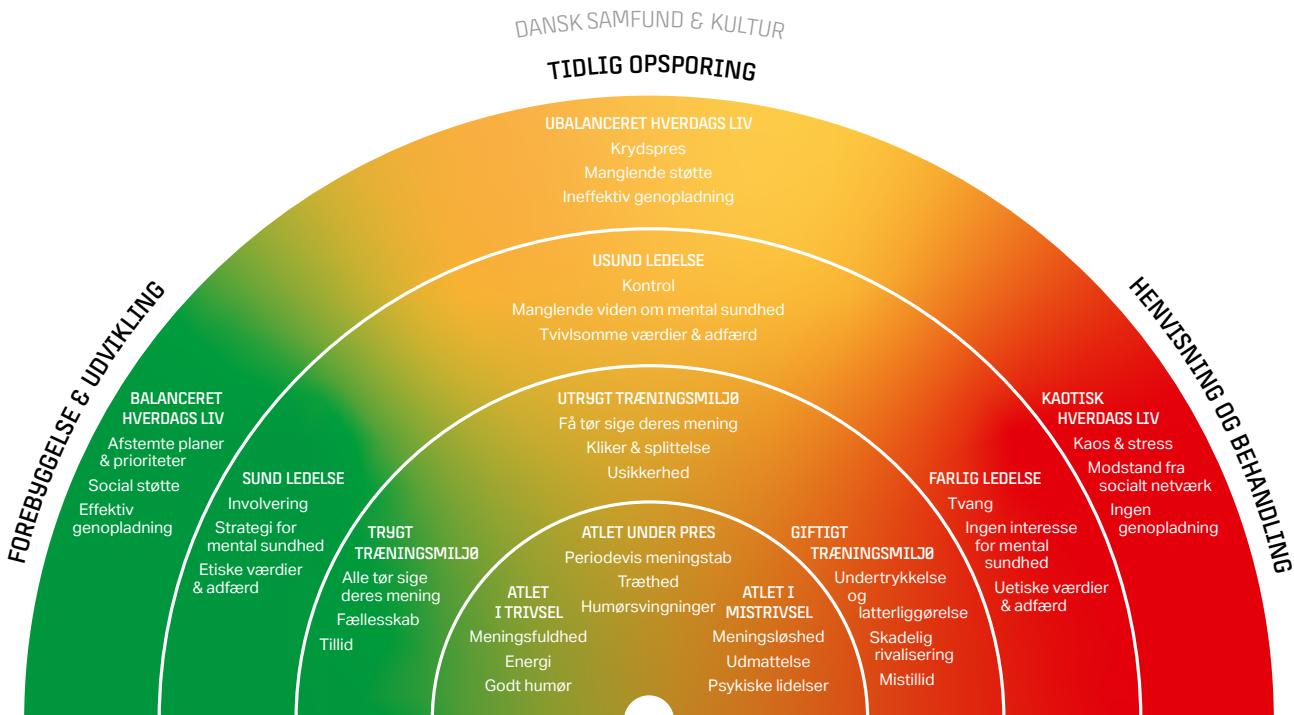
DANSK SAMFUND & KULTUR

TIDLIG OPSPORING

FOREBYGGELSE & UDVIKLING

HENVISNING OG BEHANDLING

UBALANCERET HVERDAGS LIV
Krydspres
Manglende støtte
Ineffektiv genopladning

USUND LEDELSE
Kontrol
Manglende viden om mental sundhed
Tvivlsomme værdier & adfærd

UTRYGT TRÆNINGSMILJØ
Få tør sige deres mening
Kliker & splittelse
Usikkerhed

ATLET UNDER PRES
Periodevis meningstab
Træthed
Humørsvingninger

BALANCERET HVERDAGS LIV
Afstemte planer & prioriteter
Social støtte
Effektiv genopladning

SUND LEDELSE
Involvering
Strategi for mental sundhed
Etiske værdier & adfærd

TRYGT TRÆNINGSMILJØ
Alle tør sige deres mening
Fællesskab
Tillid

ATLET I TRIVSEL
Meningsfuldhed
Energi
Godt humør

ATLET I MISTRIVSEL
Meningsløshed
Udmattelse
Psykiske lidelser

GIFTIGT TRÆNINGSMILJØ
Undertrykkelse og latterliggørelse
Skadelig rivalisering
Mistillid

FARLIG LEDELSE
Tvang
Ingen interesse for mental sundhed
Uetiske værdier & adfærd

KAOTISK HVERDAGS LIV
Kaos & stress
Modstand fra socialt netværk
Ingen genopladning